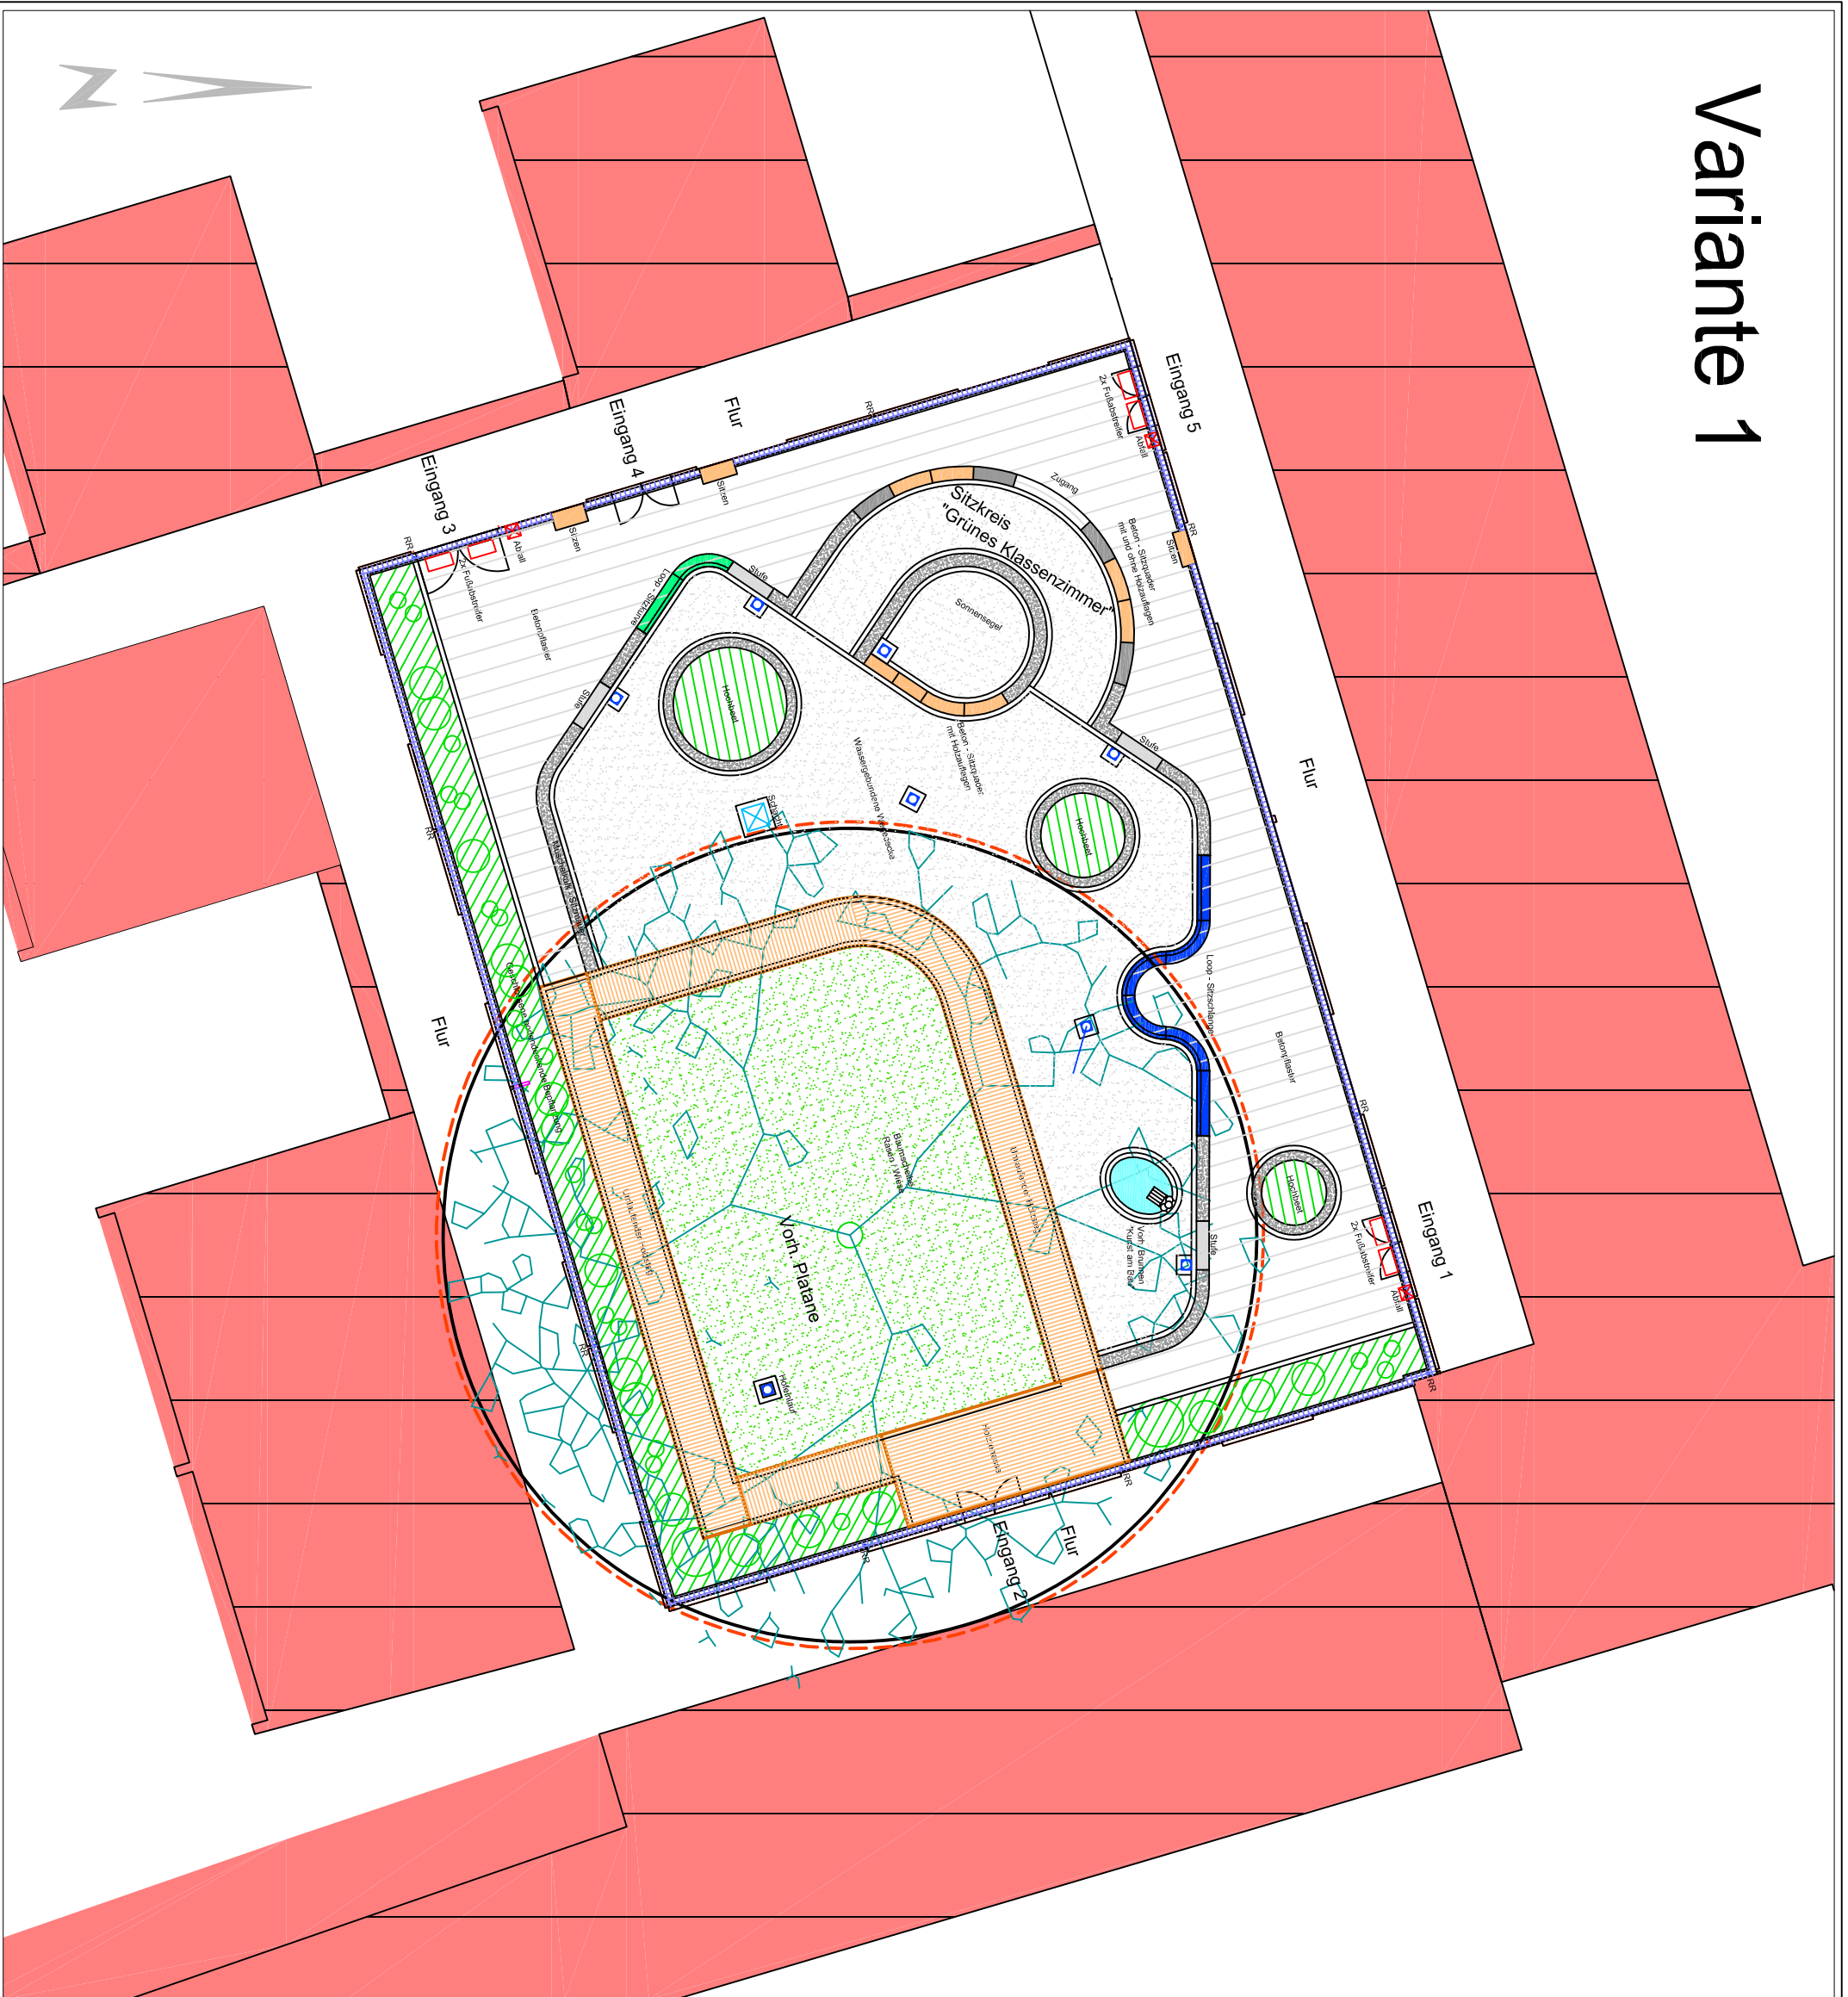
Variante 1

N

Eingang 5

2x Fußabstreifer

Abfall

RR

Flur

Eingang 4

Sitzen

Eingang 3

RR

Abfall

2x Fußabstreifer

Sitzen

Betonpflaster

Zugang

Sitzkreis "Grünes Klassenzimmer"

Beton - Sitzquader mit und ohne Holzauflagen

Sitzen

RR

Loop - Stehkurve

Stufe

Sonnensegel

Hochbeet

Stufe

Beton - Sitzquader mit Holzauflagen

Wassergebundene Wegedecke

Stufe

Schacht

Hochbeet

Flur

Loop - Sitzschlange

Betonpflaster

RR

Flur

RR

Baumscheibe Rasen / Wiese

Vorh. Platane

Hochbeet

Vorh. Brunnen "Kunst am Bau"

Stufe

Eingang 1

2x Fußabstreifer

Abfall

RR

RR

Hydrant

Holzterrasse

RR

Eingang 2

Flur

RR